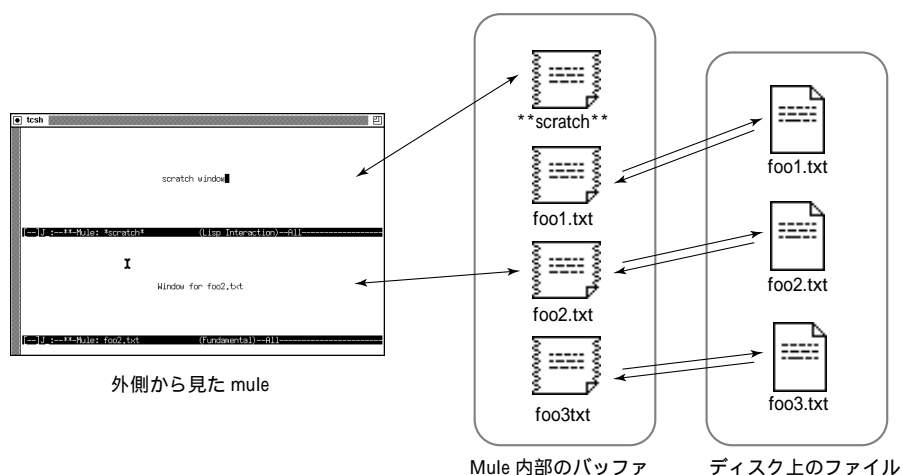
tcsh

scratch window

[--]J:--**-Mule: *scratch* (Lisp Interaction)--All-----------------

I

Window for foo2.txt

[--]J:--**-Mule: foo2.txt (Fundamental)--All-----------------

外側から見た mule

**scratch**

foo1.txt

foo2.txt

foo3txt

Mule 内部のバッファ

foo1.txt

foo2.txt

foo3.txt

ディスク上のファイル